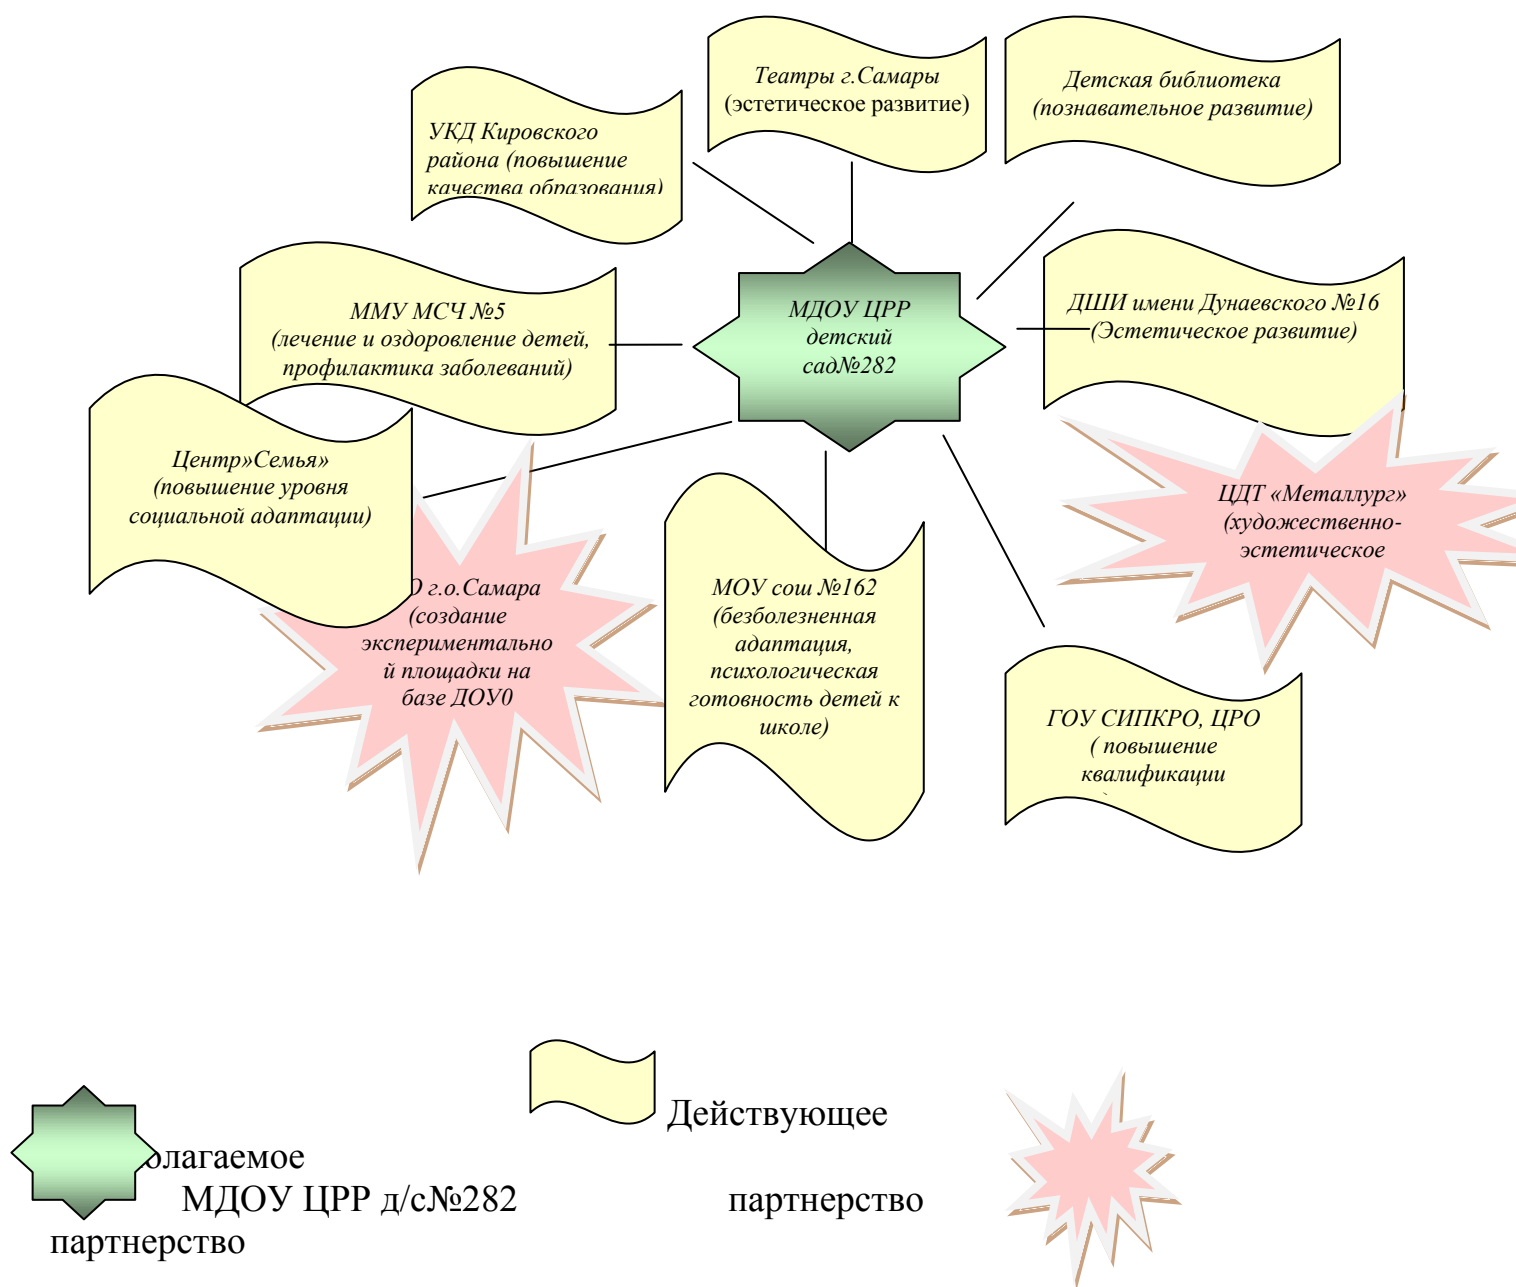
Театры г.Самары (эстетическое развитие)

Детская библиотека (познавательное развитие)

УКД Кировского района (повышение качества образования)

ММУ МСЧ №5 (лечение и оздоровление детей, профилактика заболеваний)

МДОУ ЦРР детский сад№282

ДШИ имени Дунаевского №16 (Эстетическое развитие)

Центр»Семья» (повышение уровня социальной адаптации)

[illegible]О г.о.Самара (создание экспериментальной площадки на базе ДОУ0

МОУ сош №162 (безболезненная адаптация, психологическая готовность детей к школе)

ЦДТ «Металлург» (художественно-эстетическое

ГОУ СИПКРО, ЦРО ( повышение квалификации

Действующее

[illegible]олагаемое

МДОУ ЦРР д/с№282

партнерство

партнерство